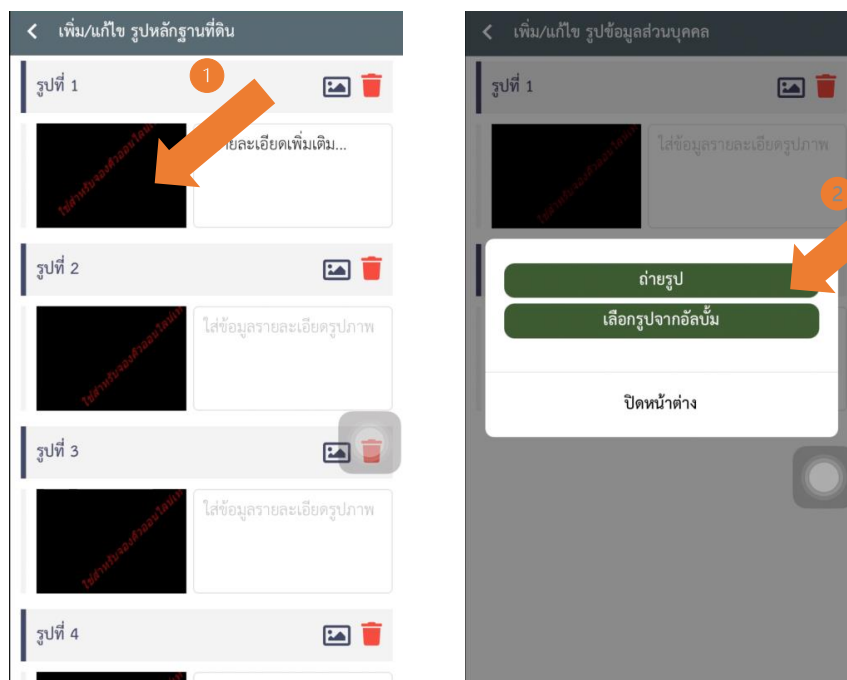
เพิ่ม/แก้ไข รูปหลักฐานที่ดิน

1

รูปที่ 1

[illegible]ยละเอียดเพิ่มเติม...

รูปที่ 2

ใส่ข้อมูลรายละเอียดรูปภาพ

รูปที่ 3

ใส่ข้อมูลรายละเอียดรูปภาพ

รูปที่ 4

เพิ่ม/แก้ไข รูปข้อมูลส่วนบุคคล

รูปที่ 1

ใส่ข้อมูลรายละเอียดรูปภาพ

2

ถ่ายรูป

เลือกรูปจากอัลบั้ม

ปิดหน้าต่าง